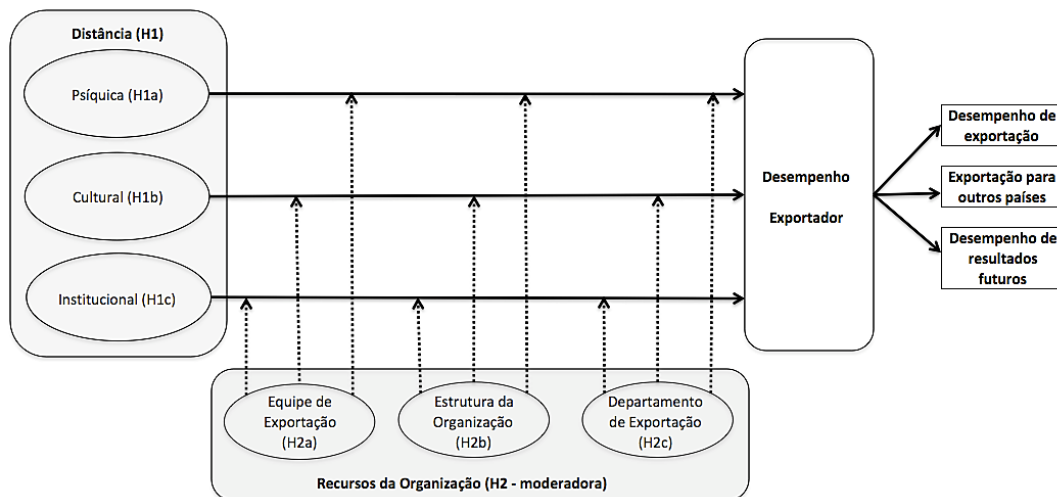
Distância (H1)

Psíquica (H1a)

Cultural (H1b)

Institucional (H1c)

Desempenho Exportador

Desempenho de exportação

Exportação para outros países

Desempenho de resultados futuros

Equipe de Exportação (H2a)

Estrutura da Organização (H2b)

Departamento de Exportação (H2c)

Recursos da Organização (H2 - moderadora)